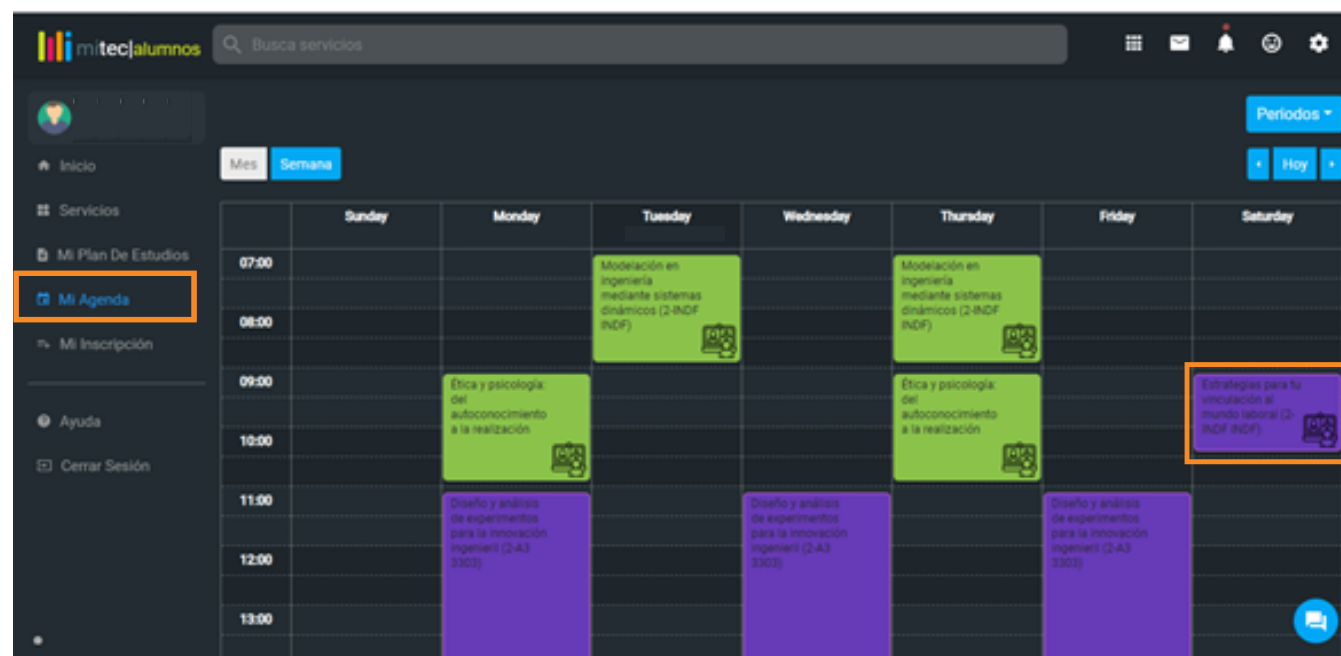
mitec|alumnos

Busca servicios

Periodos

Inicio

Servicios

Mi Plan De Estudios

Mi Agenda

Mi Inscripción

Ayuda

Cerrar Sesión

Mes Semana

Hoy

| | Sunday | Monday | Tuesday | Wednesday | Thursday | Friday | Saturday |
|---|---|---|---|---|---|---|---|
| 07:00 | | | Modelación en ingeniería mediante sistemas dinámicos (2-INDF INDF) | | Modelación en ingeniería mediante sistemas dinámicos (2-INDF INDF) | | |
| 08:00 | | | | | | | |
| 09:00 | | Ética y psicología: del autoconocimiento a la realización | | | Ética y psicología: del autoconocimiento a la realización | | Estrategias para tu vinculación al mundo laboral (2-INDF INDF) |
| 10:00 | | | | | | | |
| 11:00 | | Diseño y análisis de experimentos para la innovación ingenieril (2-A3 3303) | | Diseño y análisis de experimentos para la innovación ingenieril (2-A3 3303) | | Diseño y análisis de experimentos para la innovación ingenieril (2-A3 3303) | |
| 12:00 | | | | | | | |
| 13:00 | | | | | | | |